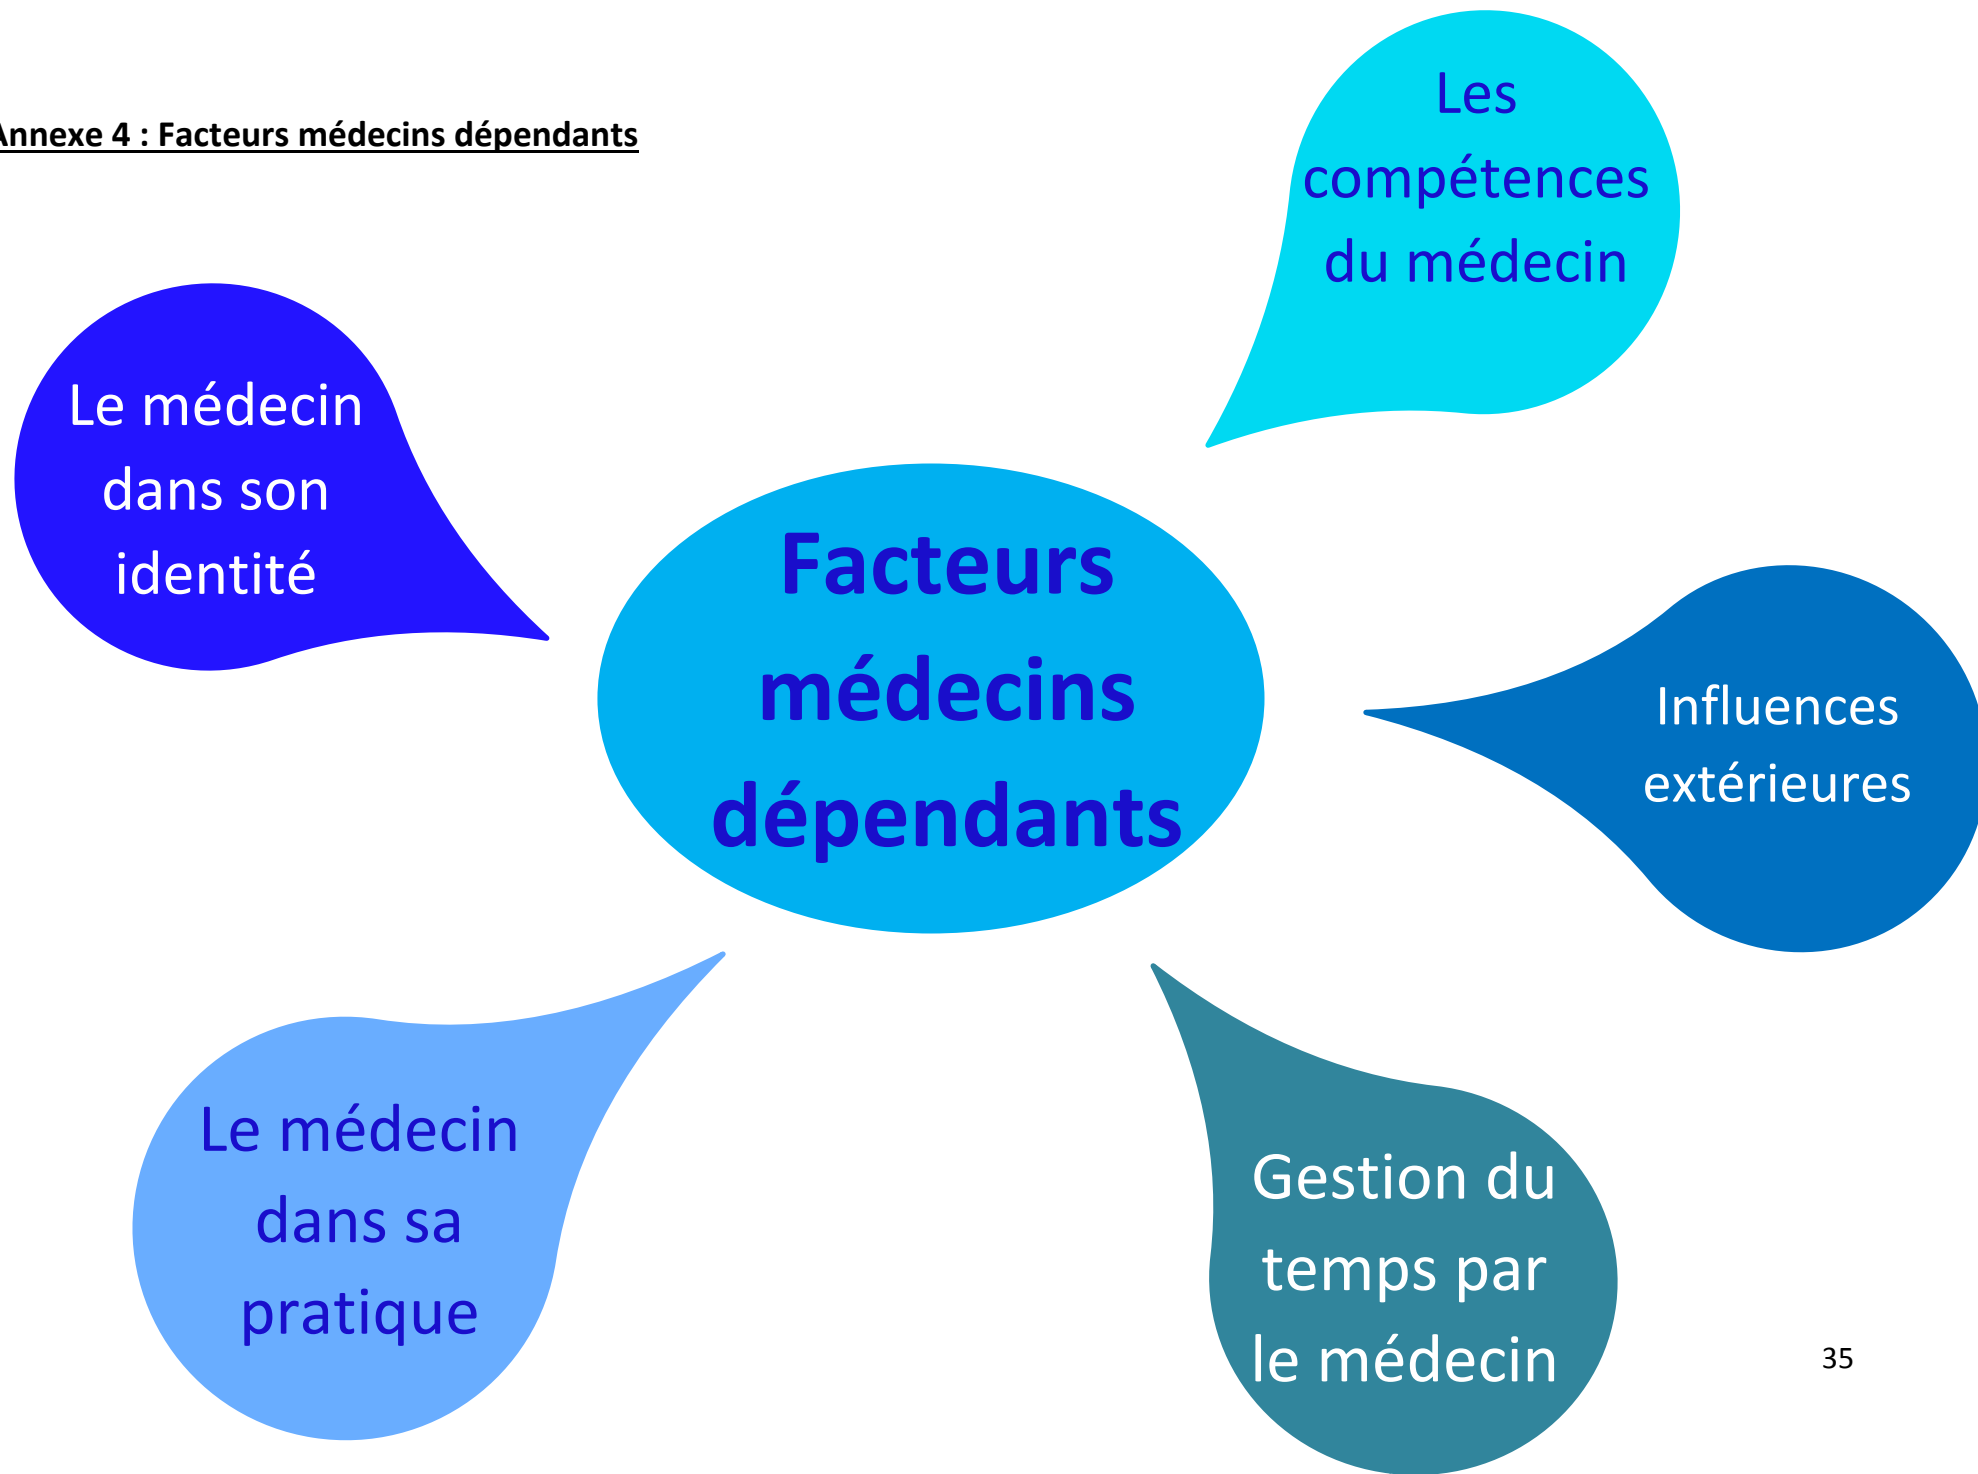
Annexe 4 : Facteurs médecins dépendants

Les compétences du médecin

Le médecin dans son identité

Facteurs médecins dépendants

Influences extérieures

Le médecin dans sa pratique

Gestion du temps par le médecin

35